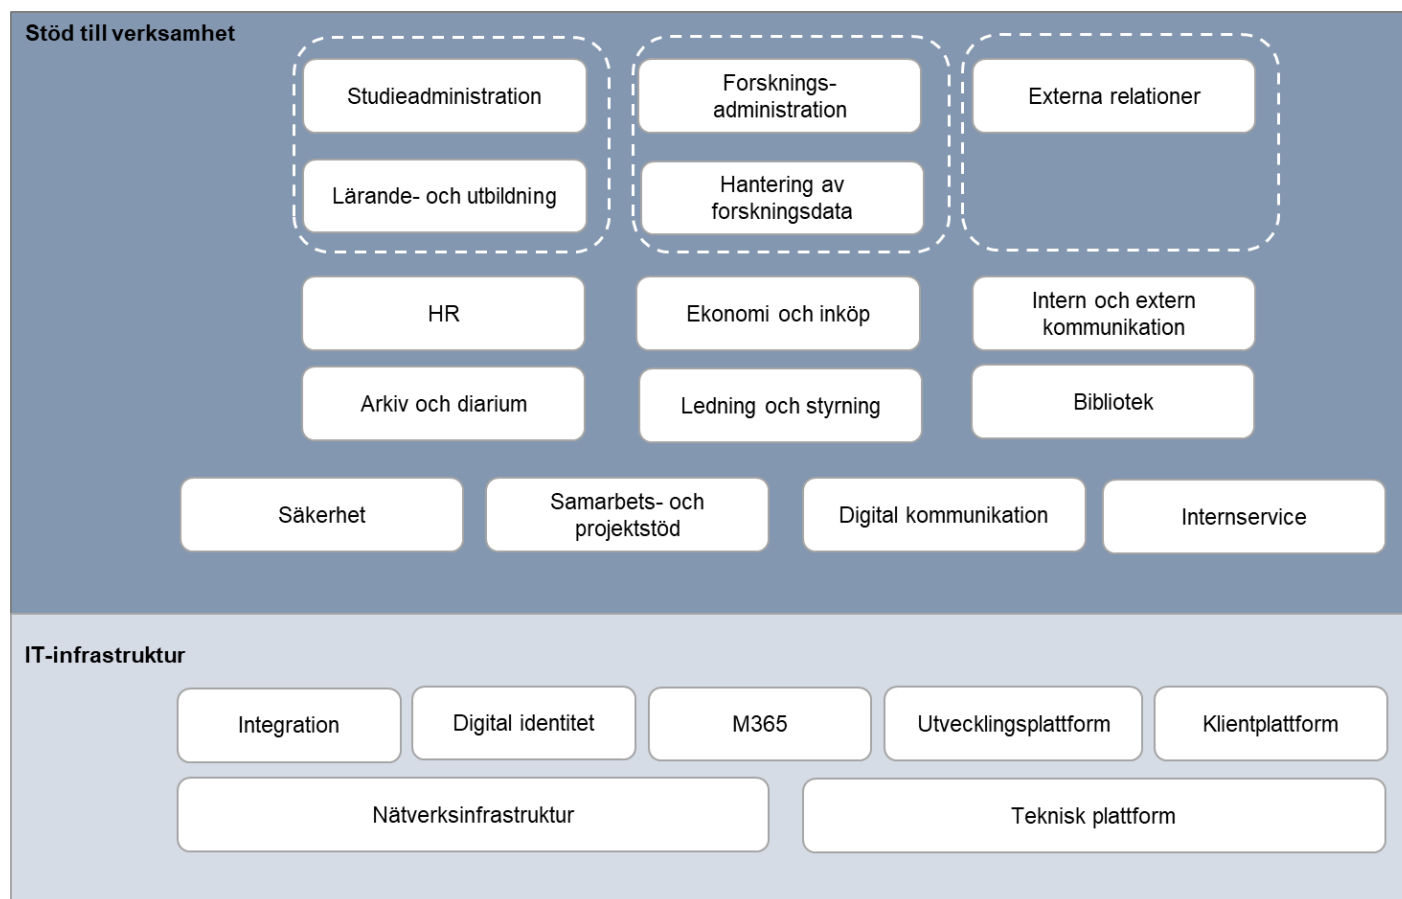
Stöd till verksamhet

Studieadministration

Lärande- och utbildning

Forskningsadministration

Hantering av forskningsdata

Externa relationer

HR

Ekonomi och inköp

Intern och extern kommunikation

Arkiv och diarium

Ledning och styrning

Bibliotek

Säkerhet

Samarbets- och projektstöd

Digital kommunikation

Internservice

IT-infrastruktur

Integration

Digital identitet

M365

Utvecklingsplattform

Klientplattform

Nätverksinfrastruktur

Teknisk plattform